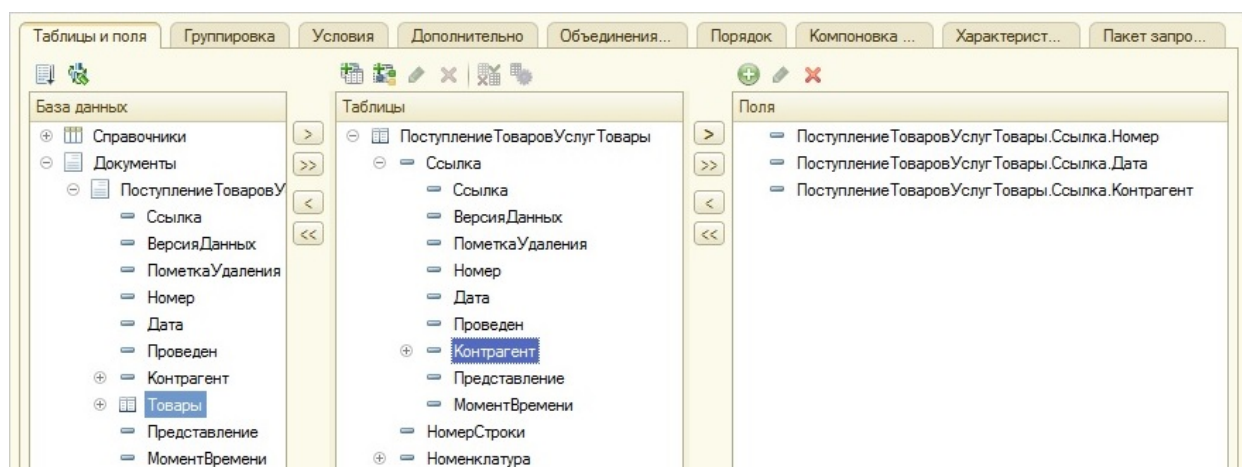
Таблицы и поля | Группировка | Условия | Дополнительно | Объединения... | Порядок | Компоновка ... | Характерист... | Пакет запро...

База данных
Справочники
Документы
ПоступлениеТоваровУ
Ссылка
ВерсияДанных
ПометкаУдаления
Номер
Дата
Проведен
Контрагент
Товары
Представление
МоментВремени

>
>>
<
<<

Таблицы
ПоступлениеТоваровУслугТовары
Ссылка
Ссылка
ВерсияДанных
ПометкаУдаления
Номер
Дата
Проведен
Контрагент
Представление
МоментВремени
НомерСтроки
Номенклатура

>
>>
<
<<

Поля
ПоступлениеТоваровУслугТовары.Ссылка.Номер
ПоступлениеТоваровУслугТовары.Ссылка.Дата
ПоступлениеТоваровУслугТовары.Ссылка.Контрагент